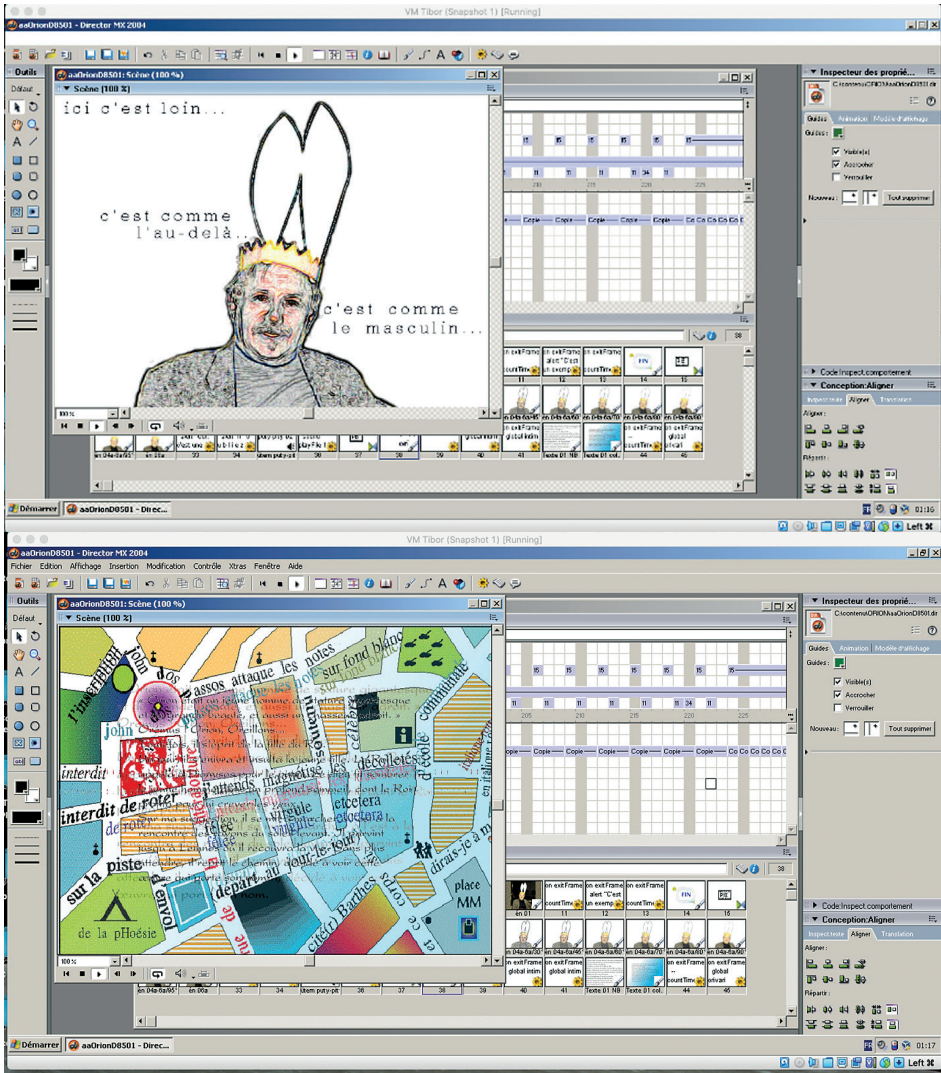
VM Tibor (Snapshot 1) [Running]

aaOrionD8501 - Director MX 2004

Outils
Défaut

aaOrionD8501: Scène (100 %)
Scène [100 %]

ici c'est loin...

c'est comme l'au-delà...

c'est comme le masculin...

100 %

Inspecteur des propriétés
C:\contenu\ORION\aaOrionD8501.dir
Guides Animation Modèle d'affichage
Guides :
Visible(s)
Accrocher
Verrouiller
Nouveau : Tout supprimer

Code:Inspect.comportement
Conception:Aligner
Inspect.texte Aligner Translation
Aligner :
Répartir :

15 15 15 15
11 11 11 11 34 11
210 215 220 225
Copie Copie Copie Copie Co Co Co Co

38
on exitFrame on exitFrame alert "C'est un exemp countTim FIN
11 12 13 14 15
en 04a-6a/95 en 04a 33 34 stem puty-pit 36 37 38 39 40 41 Texte 01 NB Texte 01 col. 44 45 46
global intim countTim global

Démarrer aaOrionD8501 - Direc... 01:16
Left ⌘

VM Tibor (Snapshot 1) [Running]

aaOrionD8501 - Director MX 2004
Fichier Edition Affichage Insertion Modification Contrôle Xtras Fenêtre Aide

Outils
Défaut

aaOrionD8501: Scène (100 %)
Scène [100 %]

l'inscription john dos passos attaque les notes sur fond blanc
John Thomas Orion, Oreillons
interdit
interdit de roter
décolletés
etcetera
célèbres
d'école communale
intitulés
dirais-je à m
sur la piste
départ du jour-le-jour
envol
corps
cité(r) Barthes
place MM
de la pHoésie

100 %

Inspecteur des propriétés
C:\contenu\ORION\aaOrionD8501.dir
Guides Animation Modèle d'affichage
Guides :
Visible(s)
Accrocher
Verrouiller
Nouveau : Tout supprimer

15 15 15 15
11 11 11 11 11 11
205 210 215 220 225
Copie Copie Copie Copie Copie Co Co Co Co

38
on exitFrame on exitFrame alert "C'est un exemp on exitFrame countTim FIN
en 01 11 12 13 14 16
global intim global intim countTim global charivari
en 04a-6a/95 en 04a 33 34 stem puty-pit 36 37 38 39 40 41 Texte 01 NB Texte 01 col. 44 45

Code:Inspect.comportement
Conception:Aligner
Inspect.texte Aligner Translation
Aligner :
Répartir :

Démarrer aaOrionD8501 - Direc... 01:17
Left ⌘